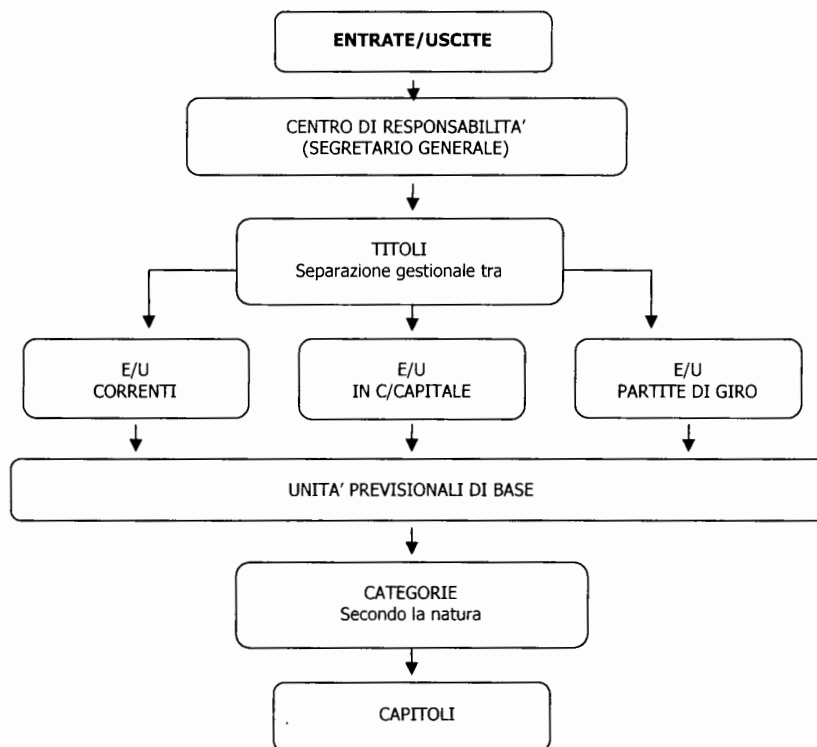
ENTRATE/USCITE

CENTRO DI RESPONSABILITA'
(SEGRETARIO GENERALE)

TITOLI
Separazione gestionale tra

E/U
CORRENTI

E/U
IN C/CAPITALE

E/U
PARTITE DI GIRO

UNITA' PREVISIONALI DI BASE

CATEGORIE
Secondo la natura

CAPITOLI